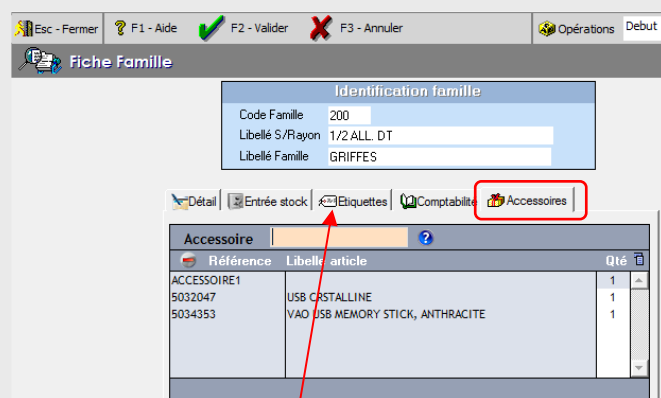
Esc - Fermer F1 - Aide F2 - Valider F3 - Annuler Opérations Debut

Fiche Famille

Identification famille

Code Famille 200
Libellé S/Rayon 1/2 ALL. DT
Libellé Famille GRIFFES

Détail Entrée stock Etiquettes Comptabilité Accessoires

Accessoire ?

| Référence | Libellé article | Qté |
|---|---|---|
| ACCESSOIRE1 | | 1 |
| 5032047 | USB CRSTALLINE | 1 |
| 5034353 | VAO USB MEMORY STICK, ANTHRACITE | 1 |